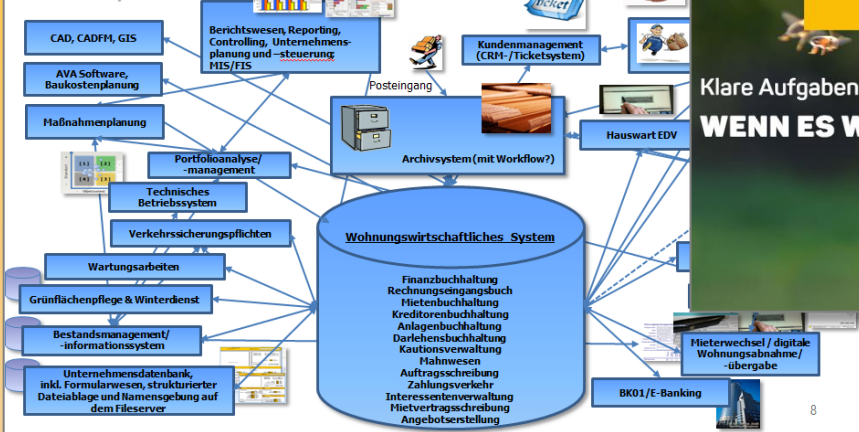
CAD, CADFM, GIS

Berichtswesen, Reporting, Controlling, Unternehmensplanung und –steuerung MIS/FIS

ticket

Kundenmanagement (CRM-/Ticketsystem)

AVA Software, Baukostenplanung

Posteingang

Maßnahmenplanung

Archivsystem (mit Workflow?)

Hauswart EDV

Portfolioanalyse/ -management

Technisches Betriebssystem

Verkehrssicherungspflichten

Wohnungswirtschaftliches System

Wartungsarbeiten

Grünflächenpflege & Winterdienst

Bestandsmanagement/ -informationssystem

Unternehmensdatenbank, inkl. Formularwesen, strukturierter Dateiablage und Namensgebung auf dem Fileserver

Finanzbuchhaltung
Rechnungseingangsbuch
Mietenbuchhaltung
Kreditorenbuchhaltung
Anlagenbuchhaltung
Darlehensbuchhaltung
Kautionsverwaltung
Mahnwesen
Auftragsschreibung
Zahlungsverkehr
Interessentenverwaltung
Mietvertragsschreibung
Angebotserstellung

Mieterwechsel / digitale Wohnungsabnahme/ -übergabe

BK01/E-Banking

Klare Aufgaben
WENN ES W

8